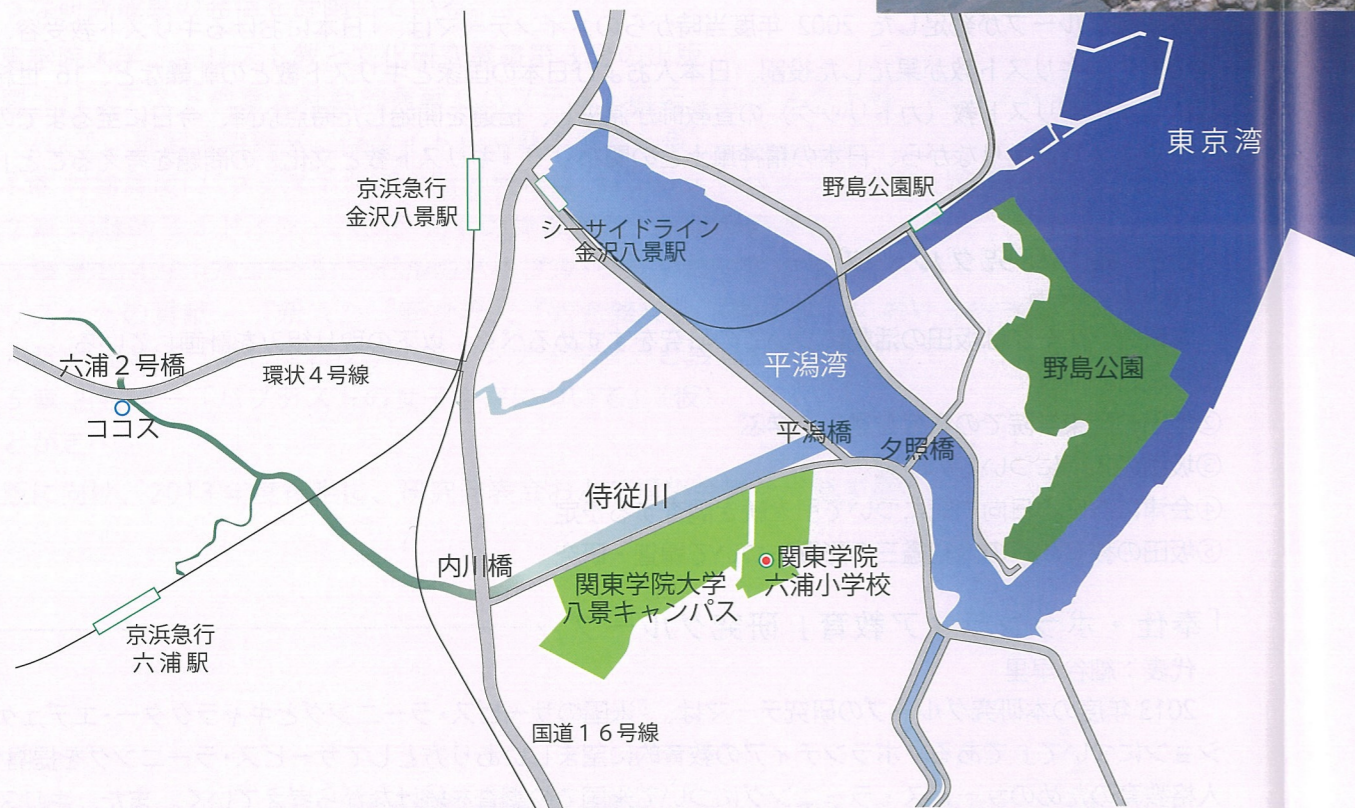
東京湾

京浜急行
金沢八景駅

野島公園駅

シーサイドライン
金沢八景駅

六浦２号橋

環状４号線

ココス

平潟湾

野島公園

平潟橋

夕照橋

侍従川

内川橋

関東学院
六浦小学校

関東学院大学
八景キャンパス

京浜急行
六浦駅

国道１６号線